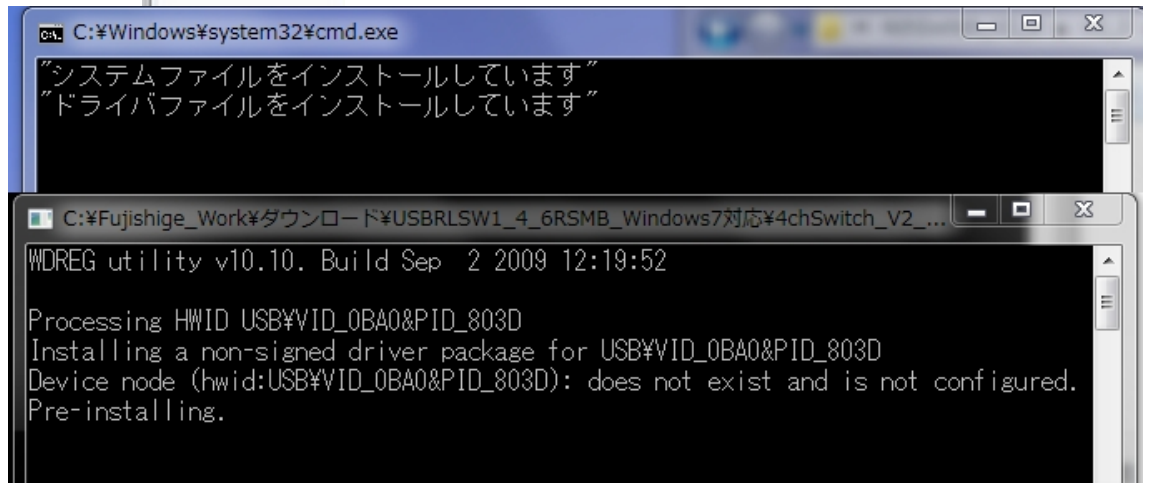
C:¥Windows¥system32¥cmd.exe

"システムファイルをインストールしています"
"ドライバファイルをインストールしています"

C:¥Fujishige_Work¥ダウンロード¥USBRLSW1_4_6RSMB_Windows7対応¥4chSwitch_V2_...

WDREG utility v10.10. Build Sep 2 2009 12:19:52

Processing HWID USB¥VID_0BA0&PID_803D
Installing a non-signed driver package for USB¥VID_0BA0&PID_803D
Device node (hwid:USB¥VID_0BA0&PID_803D): does not exist and is not configured.
Pre-installing.